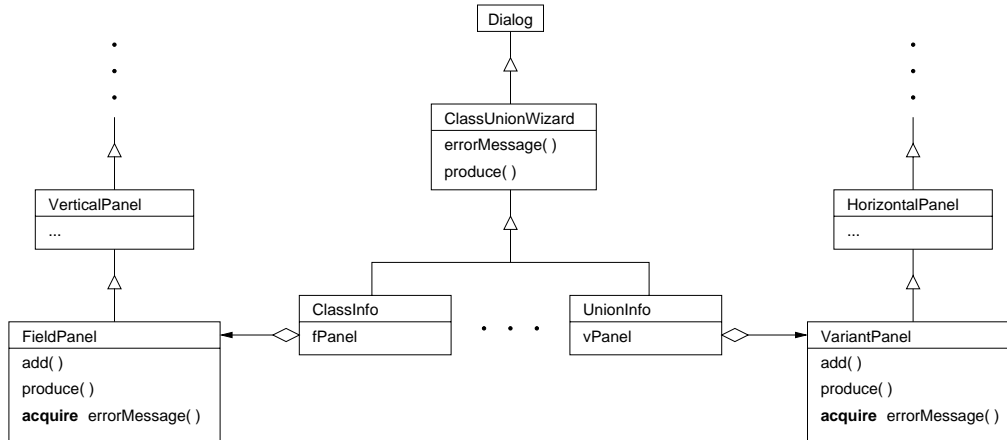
Dialog

ClassUnionWizard
errorMessage( )
produce( )

VerticalPanel
...

HorizontalPanel
...

FieldPanel
add( )
produce( )
**acquire** errorMessage( )

ClassInfo
fPanel

. . .

UnionInfo
vPanel

VariantPanel
add( )
produce( )
**acquire** errorMessage( )